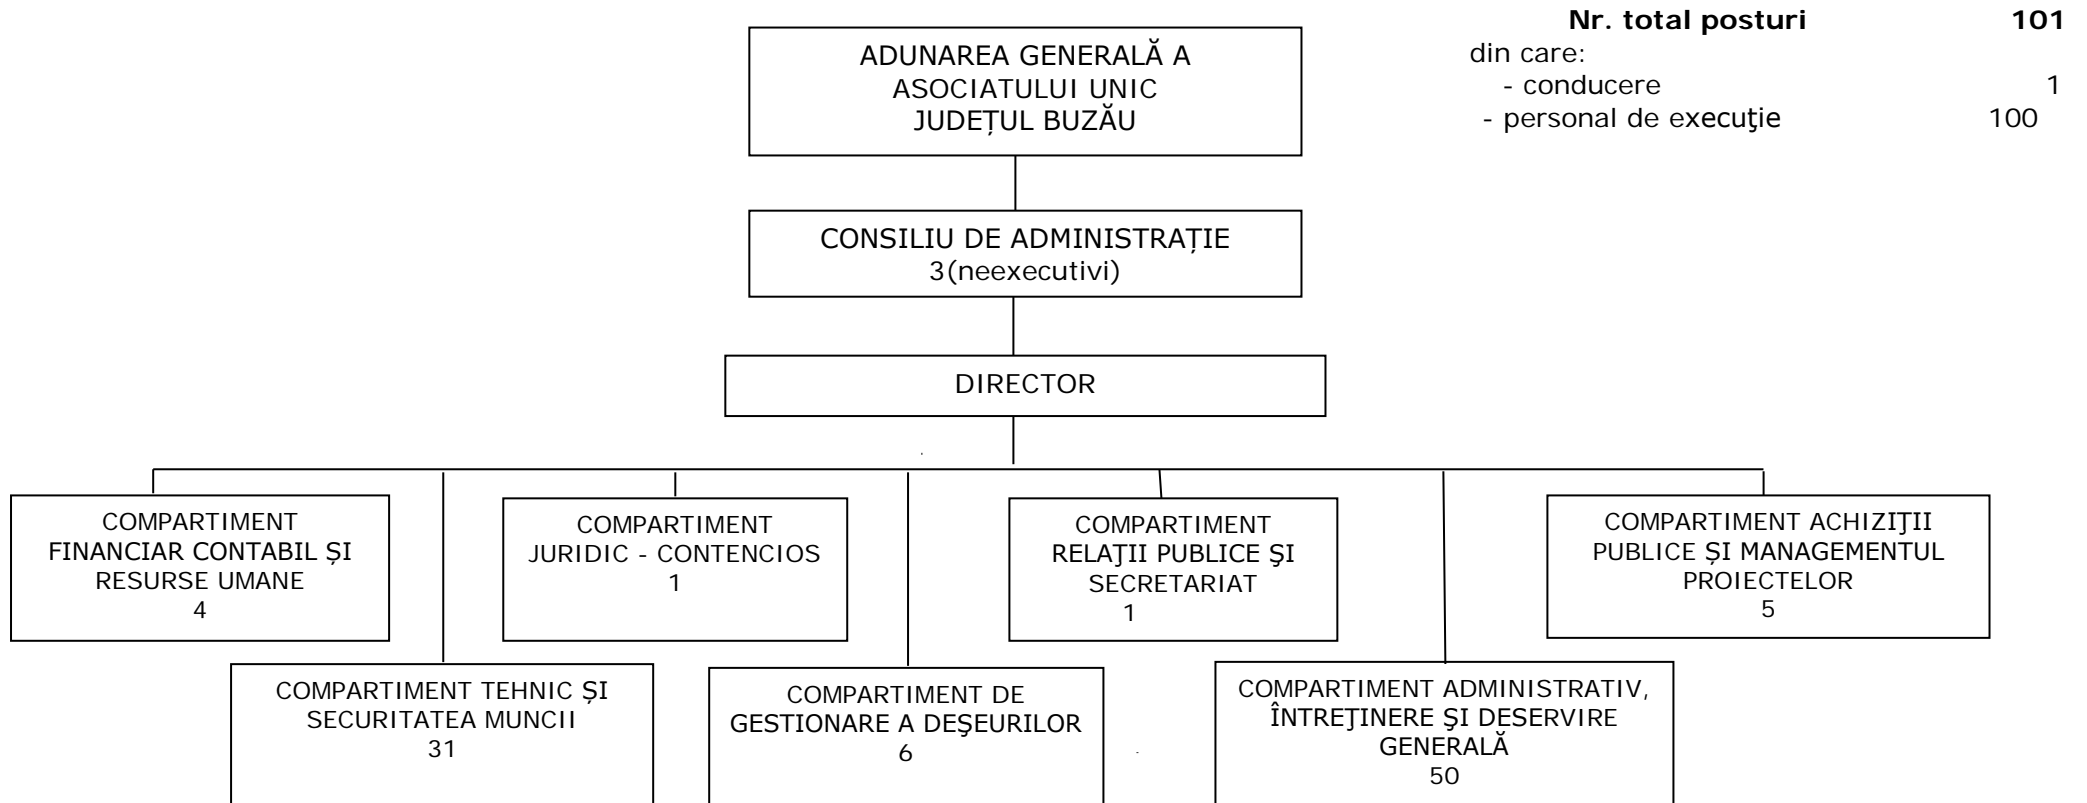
Nr. total posturi 101
din care:
- conducere 1
- personal de execuţie 100

ADUNAREA GENERALĂ A ASOCIATULUI UNIC JUDEȚUL BUZĂU

CONSILIU DE ADMINISTRAȚIE
3(neexecutivi)

DIRECTOR

COMPARTIMENT FINANCIAR CONTABIL ȘI RESURSE UMANE
4

COMPARTIMENT JURIDIC - CONTENCIOS
1

COMPARTIMENT RELAŢII PUBLICE ŞI SECRETARIAT
1

COMPARTIMENT ACHIZIŢII PUBLICE ŞI MANAGEMENTUL PROIECTELOR
5

COMPARTIMENT TEHNIC ȘI SECURITATEA MUNCII
31

COMPARTIMENT DE GESTIONARE A DEŞEURILOR
6

COMPARTIMENT ADMINISTRATIV, ÎNTREŢINERE ŞI DESERVIRE GENERALĂ
50